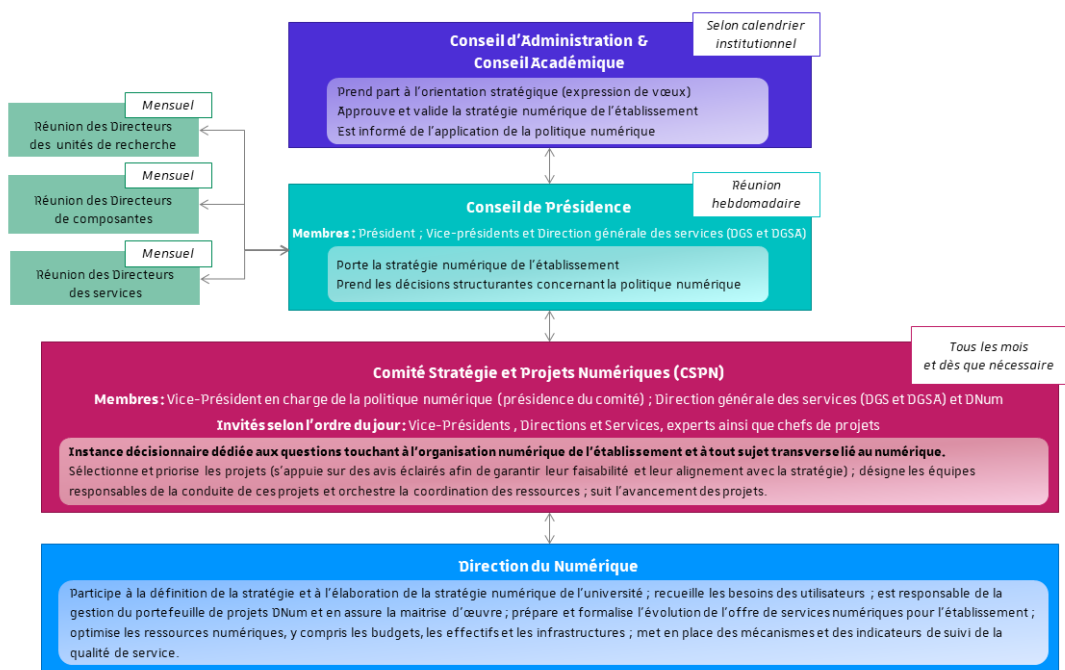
Selon calendrier institutionnel

Conseil d'Administration & Conseil Académique

Prend part à l'orientation stratégique (expression de vœux)
Approuve et valide la stratégie numérique de l'établissement
Est informé de l'application de la politique numérique

Mensuel

Réunion des Directeurs des unités de recherche

Mensuel

Réunion des Directeurs de composantes

Mensuel

Réunion des Directeurs des services

Réunion hebdomadaire

Conseil de Présidence

Membres : Président ; Vice-présidents et Direction générale des services (DGS et DGSA)

Porte la stratégie numérique de l'établissement
Prend les décisions structurantes concernant la politique numérique

Tous les mois et dès que nécessaire

Comité Stratégie et Projets Numériques (CSPN)

Membres : Vice-Président en charge de la politique numérique (présidence du comité) ; Direction générale des services (DGS et DGSA) et DNum

Invités selon l'ordre du jour : Vice-Présidents , Directions et Services, experts ainsi que chefs de projets

Instance décisionnaire dédiée aux questions touchant à l'organisation numérique de l'établissement et à tout sujet transverse lié au numérique.
Sélectionne et priorise les projets (s'appuie sur des avis éclairés afin de garantir leur faisabilité et leur alignement avec la stratégie) ; désigne les équipes responsables de la conduite de ces projets et orchestre la coordination des ressources ; suit l'avancement des projets.

Direction du Numérique

Participe à la définition de la stratégie et à l'élaboration de la stratégie numérique de l'université ; recueille les besoins des utilisateurs ; est responsable de la gestion du portefeuille de projets DNum et en assure la maitrise d'œuvre ; prépare et formalise l'évolution de l'offre de services numériques pour l'établissement ; optimise les ressources numériques, y compris les budgets, les effectifs et les infrastructures ; met en place des mécanismes et des indicateurs de suivi de la qualité de service.